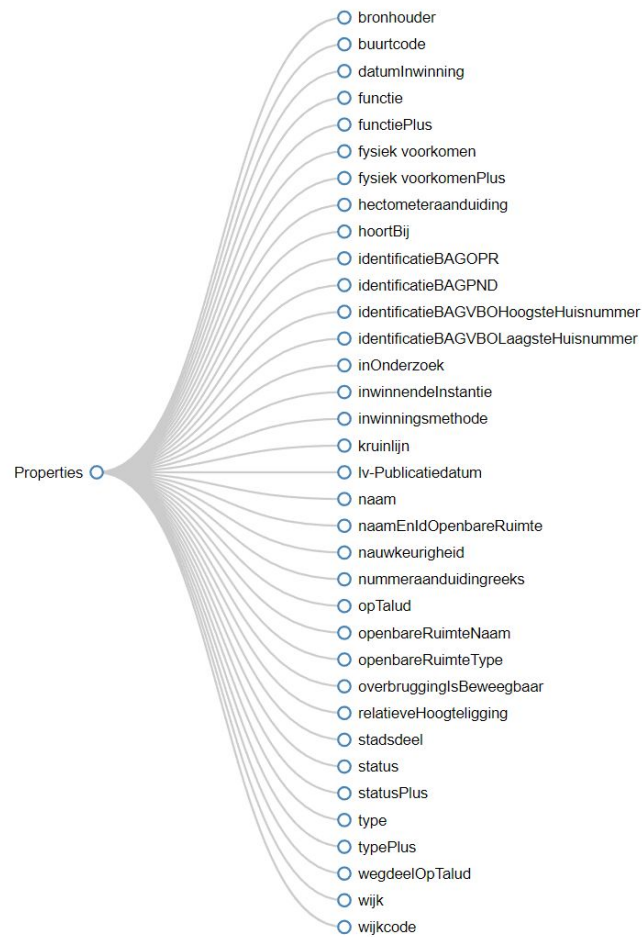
Properties

bronhouder
buurtcode
datumInwinning
functie
functiePlus
fysiek voorkomen
fysiek voorkomenPlus
hectometeraanduiding
hoortBij
identificatieBAGOPR
identificatieBAGPND
identificatieBAGVBOHoogsteHuisnummer
identificatieBAGVBOLaagsteHuisnummer
inOnderzoek
inwinnendeInstantie
inwinningsmethode
kruinlijn
lv-Publicatiedatum
naam
naamEnIdOpenbareRuimte
nauwkeurigheid
nummeraanduidingreeks
opTalud
openbareRuimteNaam
openbareRuimteType
overbruggingIsBeweegbaar
relatieveHoogteligging
stadsdeel
status
statusPlus
type
typePlus
wegdeelOpTalud
wijk
wijkcode